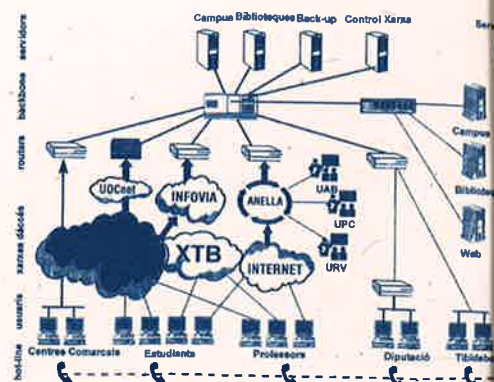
servidors
backbone
routers
xarxes d'accés
usuaris
hot-line

Campus Biblioteques Back-up Control Xarxa
Ser

UOCnet
INFOVIA
ANELLA
UAB
UPC
URV
XTB
INTERNET

Campus
Bibliote
Web

Centres Comarcals
Estudiants
Professors
Diputació
Tibidabo